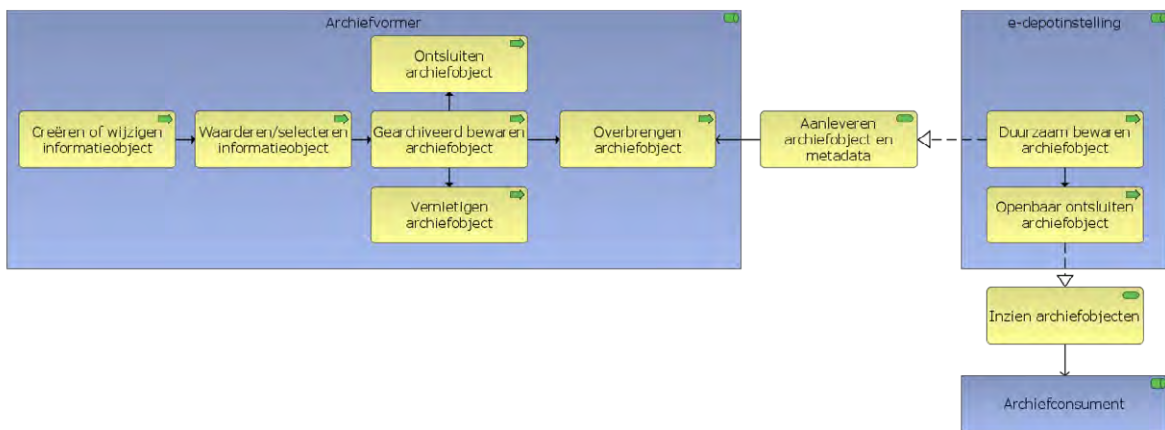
Archiefvormer

Ontsluiten archiefobject

Creëren of wijzigen informatieobject

Waarderen/selecteren informatieobject

Gearchiveerd bewaren archiefobject

Overbrengen archiefobject

Vernietigen archiefobject

Aanleveren archiefobject en metadata

e-depotinstelling

Duurzaam bewaren archiefobject

Openbaar ontsluiten archiefobject

Inzien archiefobjecten

Archiefconsument